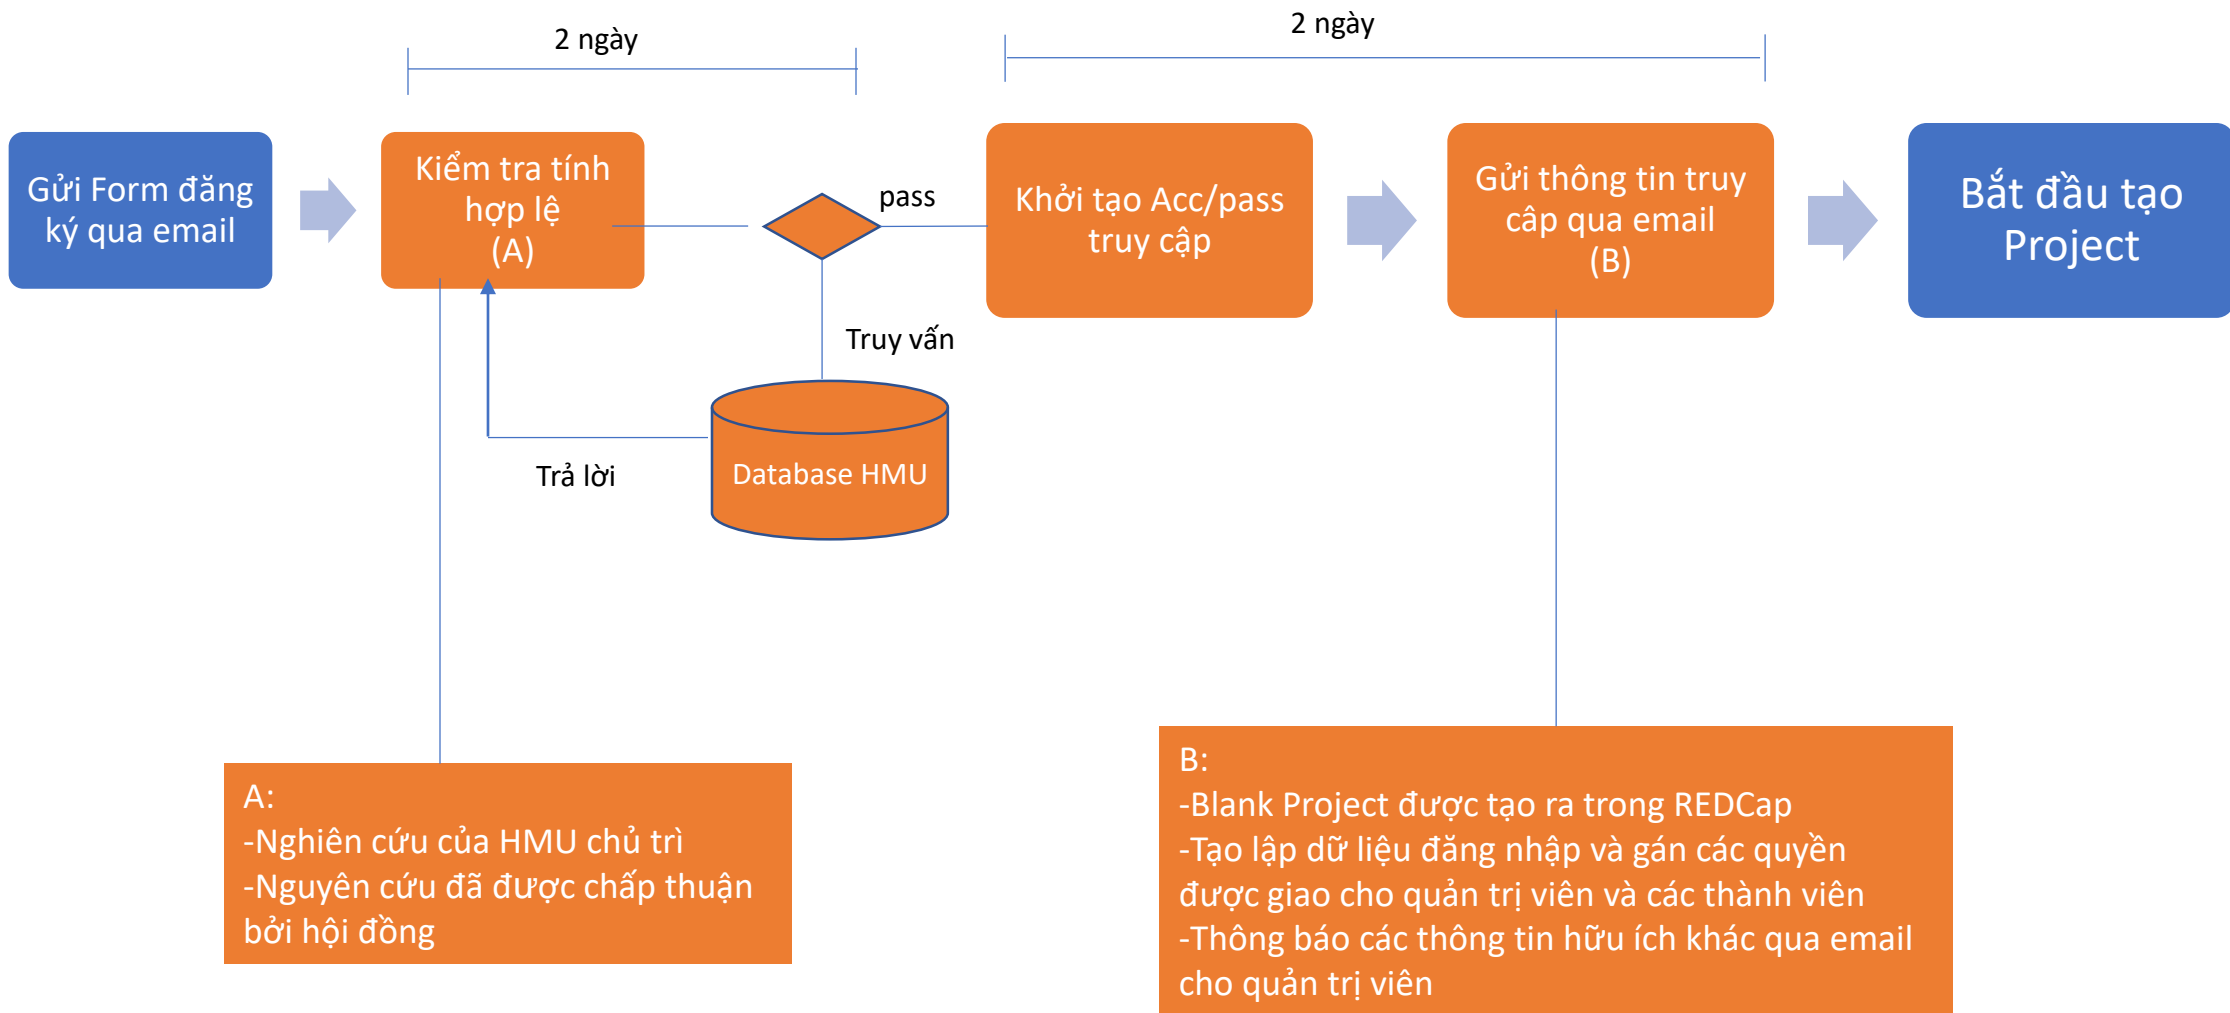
2 ngày

2 ngày

Gửi Form đăng ký qua email

Kiểm tra tính hợp lệ
(A)

pass

Khởi tạo Acc/pass truy cập

Gửi thông tin truy cập qua email
(B)

Bắt đầu tạo Project

Truy vấn

Database HMU

Trả lời

A:
-Nghiên cứu của HMU chủ trì
-Nguyên cứu đã được chấp thuận bởi hội đồng

B:
-Blank Project được tạo ra trong REDCap
-Tạo lập dữ liệu đăng nhập và gán các quyền được giao cho quản trị viên và các thành viên
-Thông báo các thông tin hữu ích khác qua email cho quản trị viên